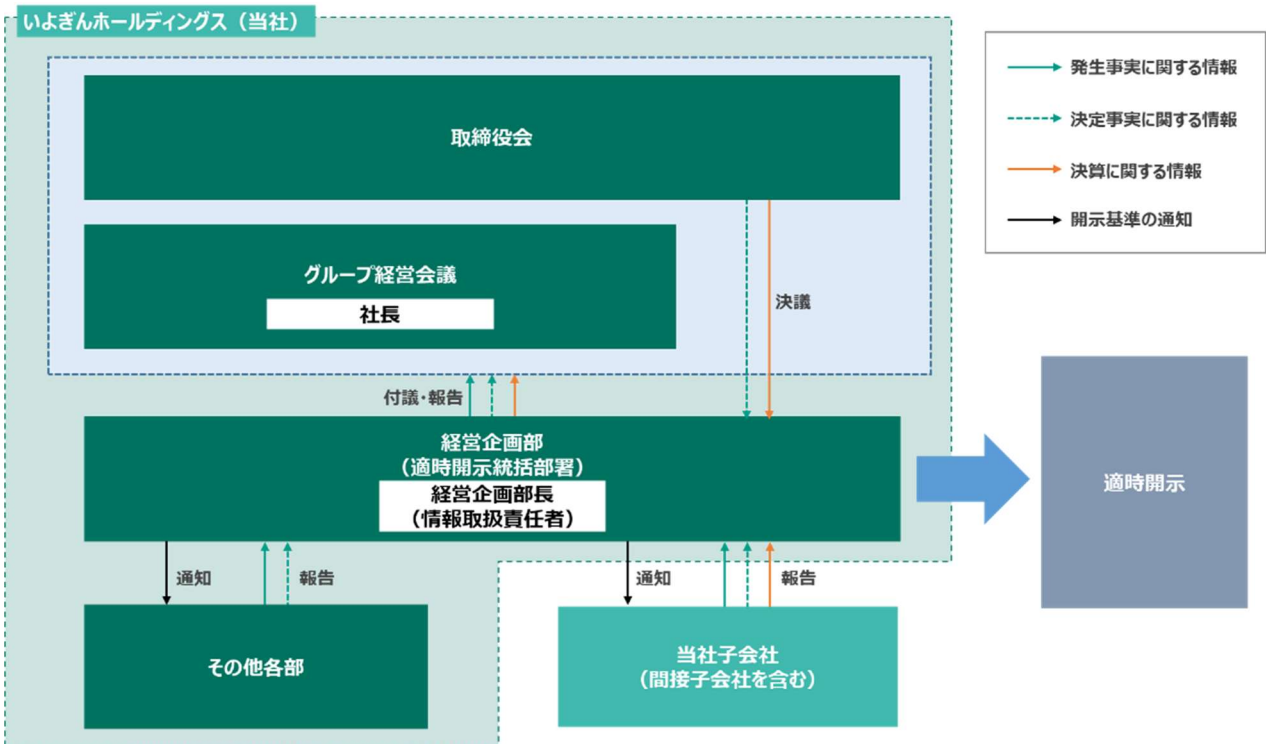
いよぎんホールディングス（当社）

発生事実に関する情報
決定事実に関する情報
決算に関する情報
開示基準の通知

取締役会

グループ経営会議
社長

決議

付議・報告

経営企画部
（適時開示統括部署）
経営企画部長
（情報取扱責任者）

適時開示

通知
報告

通知
報告

その他各部

当社子会社
（間接子会社を含む）